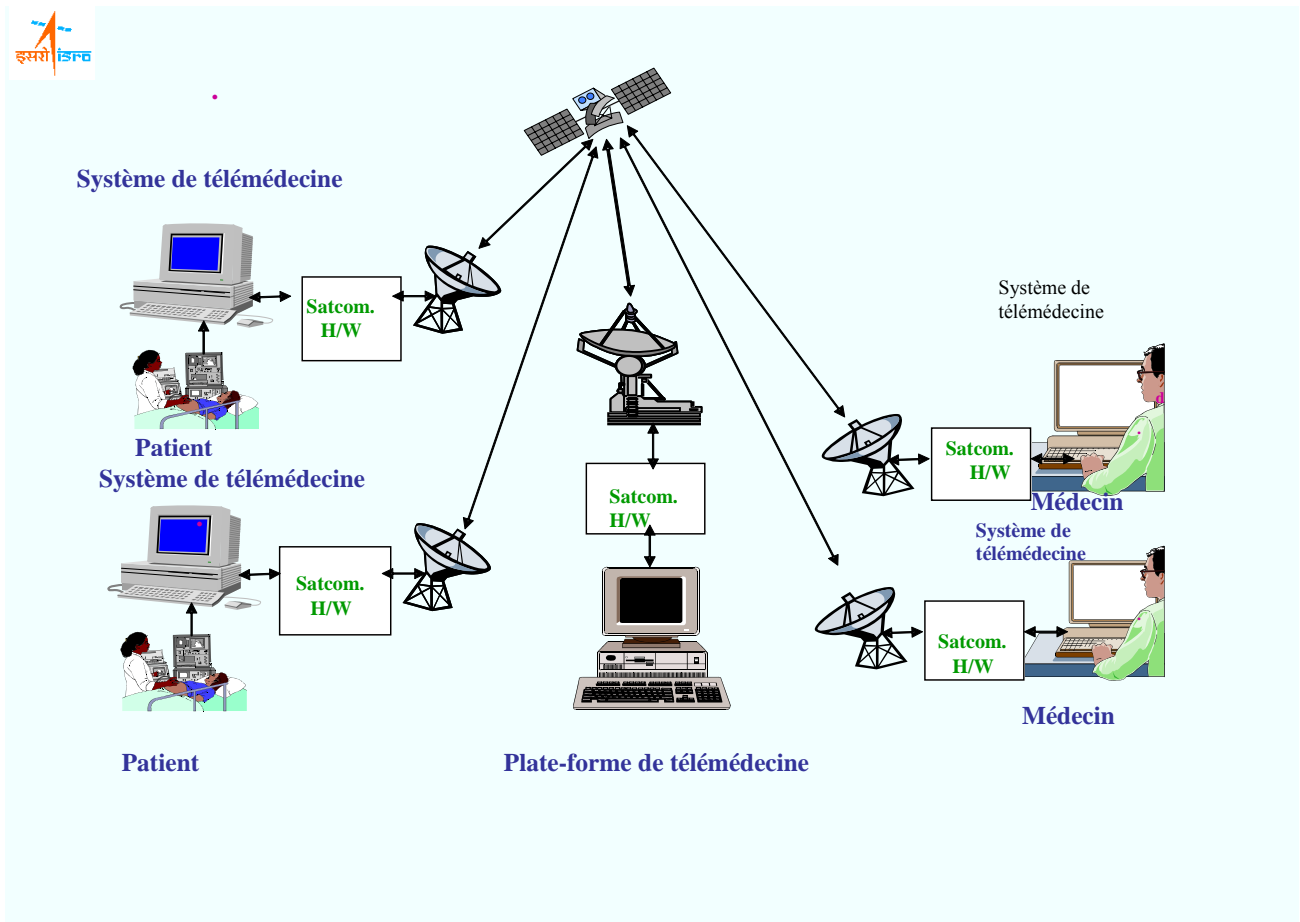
इसरो isro

Système de télémédecine

Satcom. H/W

Patient

Système de télémédecine

Satcom. H/W

Patient

Satcom. H/W

Plate-forme de télémédecine

Système de télémédecine

Satcom. H/W

Médecin

Système de télémédecine

Satcom. H/W

Médecin